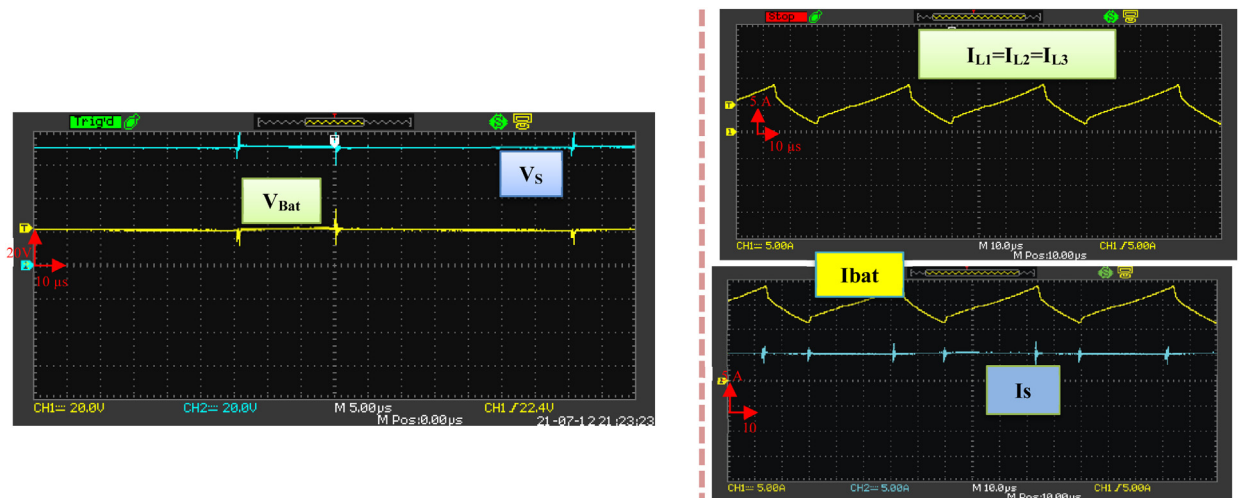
Trig'd

T

$V_S$

$V_{Bat}$

T

20V

1

10 µs

CH1⎓ 20.0V
CH2⎓ 20.0V
M 5.00µs
M Pos:0.00µs
CH1 ∫ 22.4V
21-07-12 21:23:23

Stop

$I_{L1}=I_{L2}=I_{L3}$

T

5 A

1

10 µs

CH1⎓ 5.00A
M 10.0µs
M Pos:10.00µs
CH1 ∫ 5.00A

Ibat

Is

5 A

10

CH1⎓ 5.00A
CH2⎓ 5.00A
M 10.0µs
M Pos:10.00µs
CH1 ∫ 5.00A